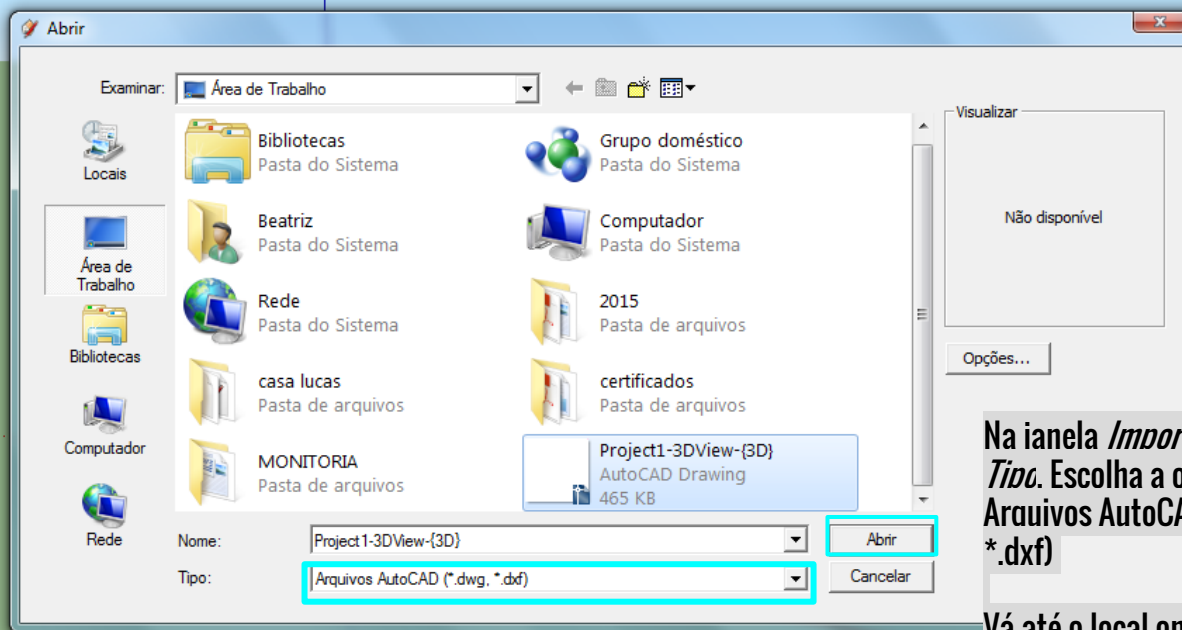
Abrir

Examinar: Área de Trabalho

Locais
Área de Trabalho
Bibliotecas
Computador
Rede

Bibliotecas
Pasta do Sistema

Grupo doméstico
Pasta do Sistema

Beatriz
Pasta do Sistema

Computador
Pasta do Sistema

Rede
Pasta do Sistema

2015
Pasta de arquivos

casa lucas
Pasta de arquivos

certificados
Pasta de arquivos

MONITORIA
Pasta de arquivos

Project1-3DView-{3D}
AutoCAD Drawing
465 KB

Visualizar
Não disponível

Opções...

Nome: Project1-3DView-{3D}
Abrir

Tipo: Arquivos AutoCAD (*.dwg, *.dxf)
Cancelar

Na janela *Impor* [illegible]
*Tipo*. Escolha a o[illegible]
Arquivos AutoCA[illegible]
*.dxf)

Vá até o local on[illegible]